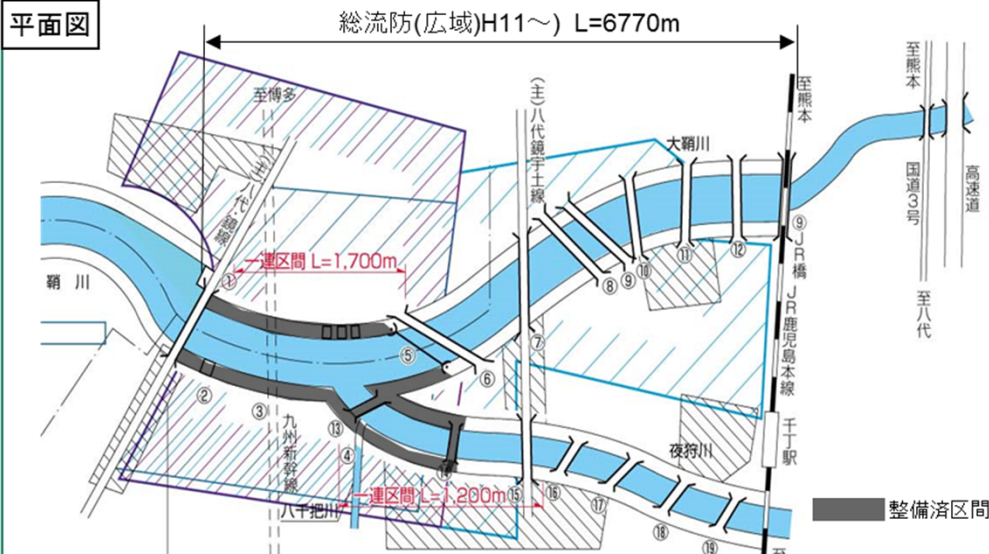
平面図

総流防(広域)H11～) L=6770m

至博多

(主)八代鏡宇土線

至熊本

至熊本

国道3号

高速道

大鞘川

(主)八代鹿島線

一連区間 L=1,700m

鞘川

①

②

③

④

⑤

⑥

⑦

⑧

⑨

⑩

⑪

⑫

⑬

⑭

⑮

⑯

⑰

⑱

⑲

⑨ JR橋

JR鹿児島本線

至八代

九州新幹線

千丁駅

夜狩川

一連区間 L=1,200m

八千把川

整備済区間